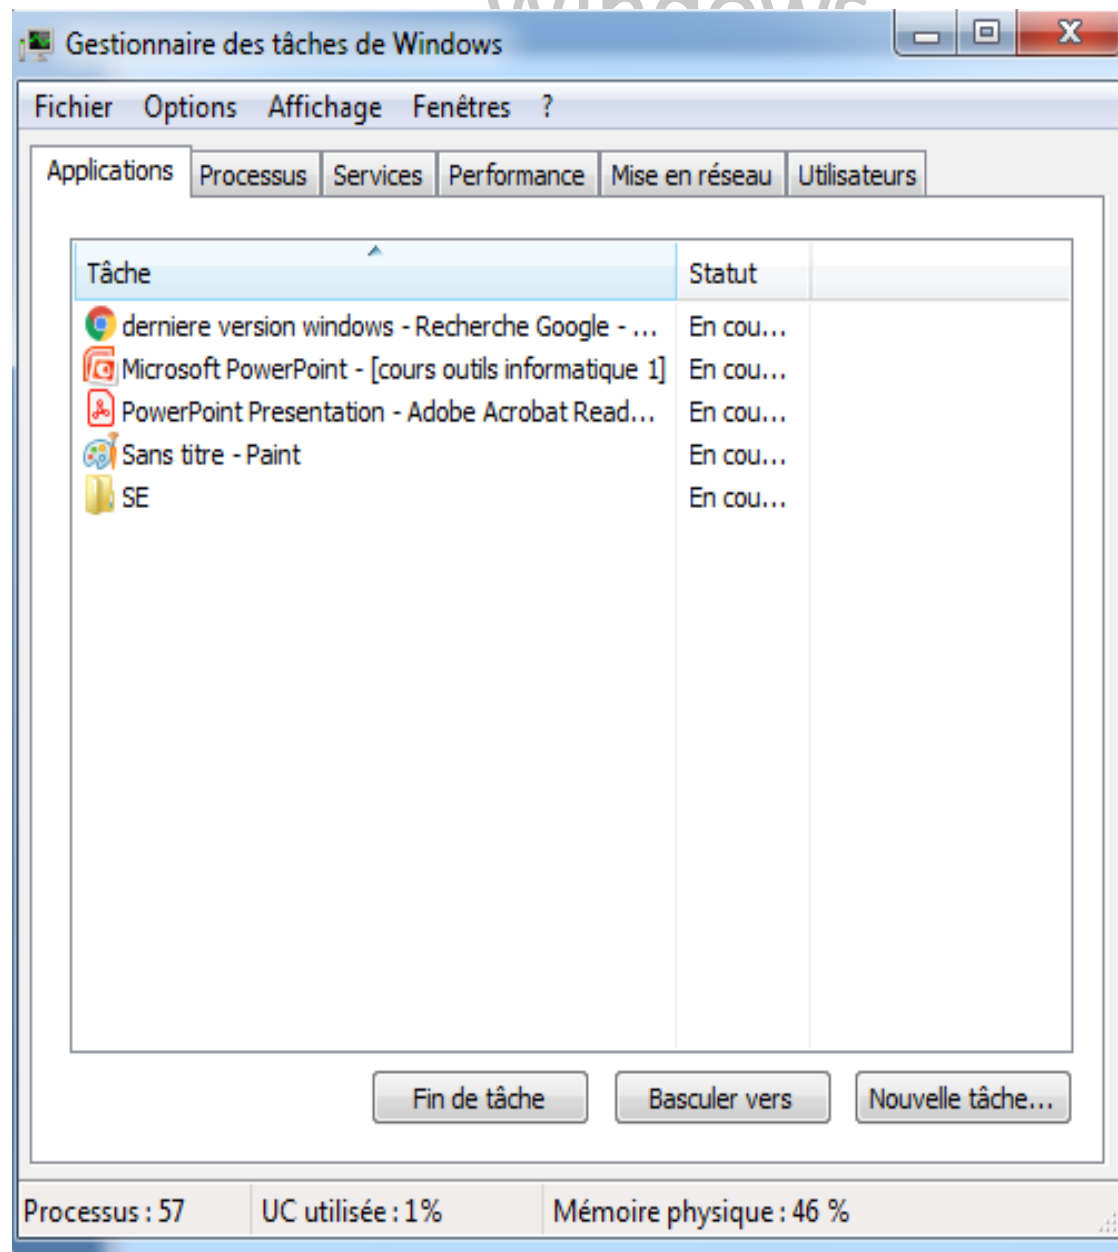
Gestionnaire des tâches de Windows

Fichier Options Affichage Fenêtres ?

Applications | Processus | Services | Performance | Mise en réseau | Utilisateurs

| Tâche | Statut |
|---|---|
| derniere version windows - Recherche Google - ... | En cou... |
| Microsoft PowerPoint - [cours outils informatique 1] | En cou... |
| PowerPoint Presentation - Adobe Acrobat Read... | En cou... |
| Sans titre - Paint | En cou... |
| SE | En cou... |

Fin de tâche | Basculer vers | Nouvelle tâche...

Processus : 57 | UC utilisée : 1% | Mémoire physique : 46 %